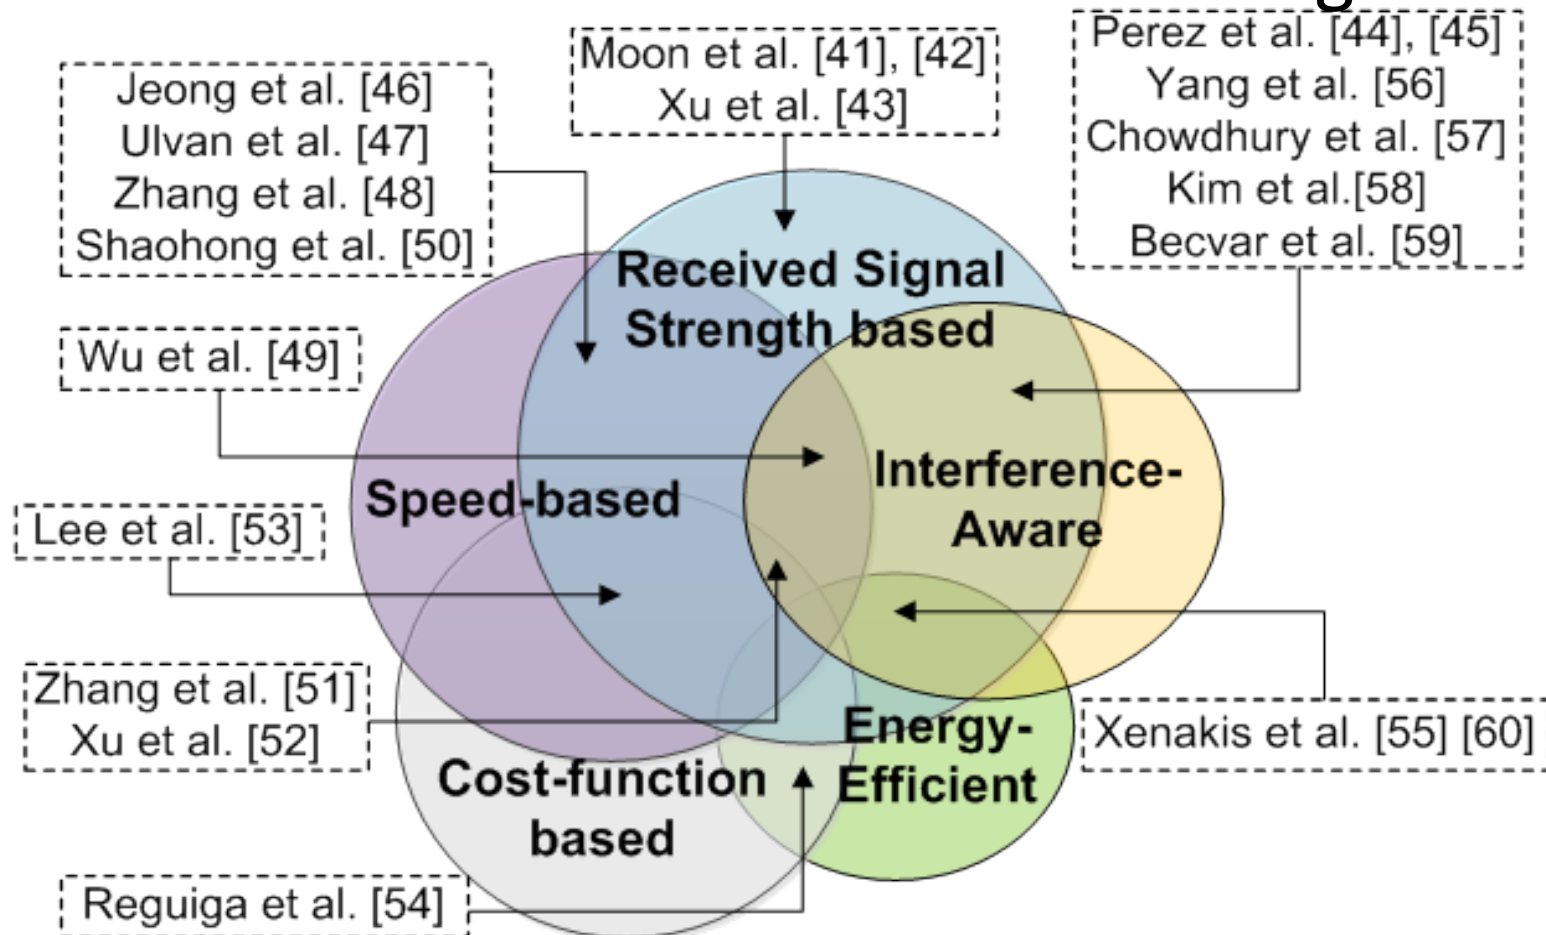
Moon et al. [41], [42]
Xu et al. [43]

Perez et al. [44], [45]
Yang et al. [56]
Chowdhury et al. [57]
Kim et al.[58]
Becvar et al. [59]

Jeong et al. [46]
Ulvan et al. [47]
Zhang et al. [48]
Shaohong et al. [50]

Received Signal Strength based

Wu et al. [49]

Interference-Aware

Speed-based

Lee et al. [53]

Zhang et al. [51]
Xu et al. [52]

Energy-Efficient

Xenakis et al. [55] [60]

Cost-function based

Reguiga et al. [54]